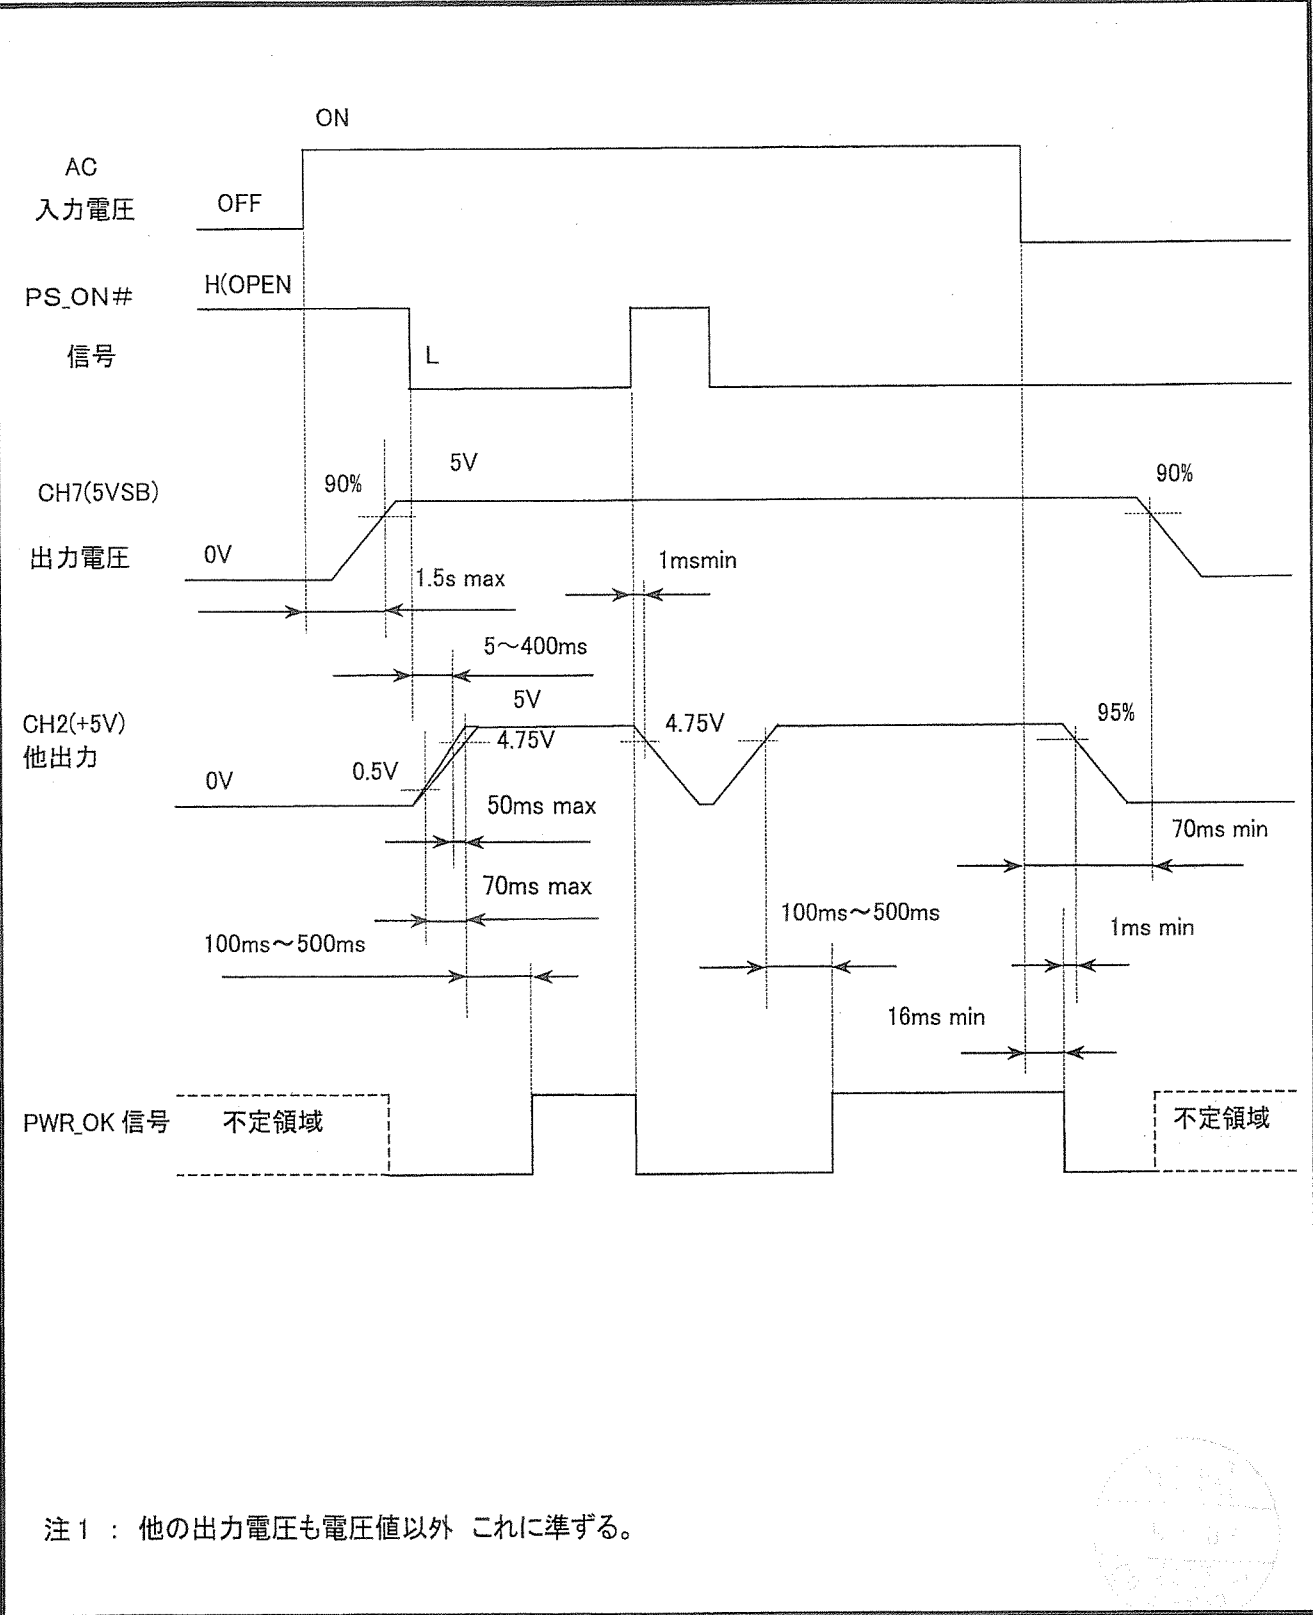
ON

AC
入力電圧

OFF

PS_ON#

H(OPEN

信号

L

5V

90%

90%

CH7(5VSB)

出力電圧

0V

1msmin

1.5s max

5～400ms

5V

CH2(+5V)
他出力

4.75V

95%

4.75V

0.5V

0V

50ms max

70ms min

70ms max

100ms～500ms

1ms min

100ms～500ms

16ms min

PWR_OK 信号

不定領域

不定領域

注１ ： 他の出力電圧も電圧値以外 これに準ずる。